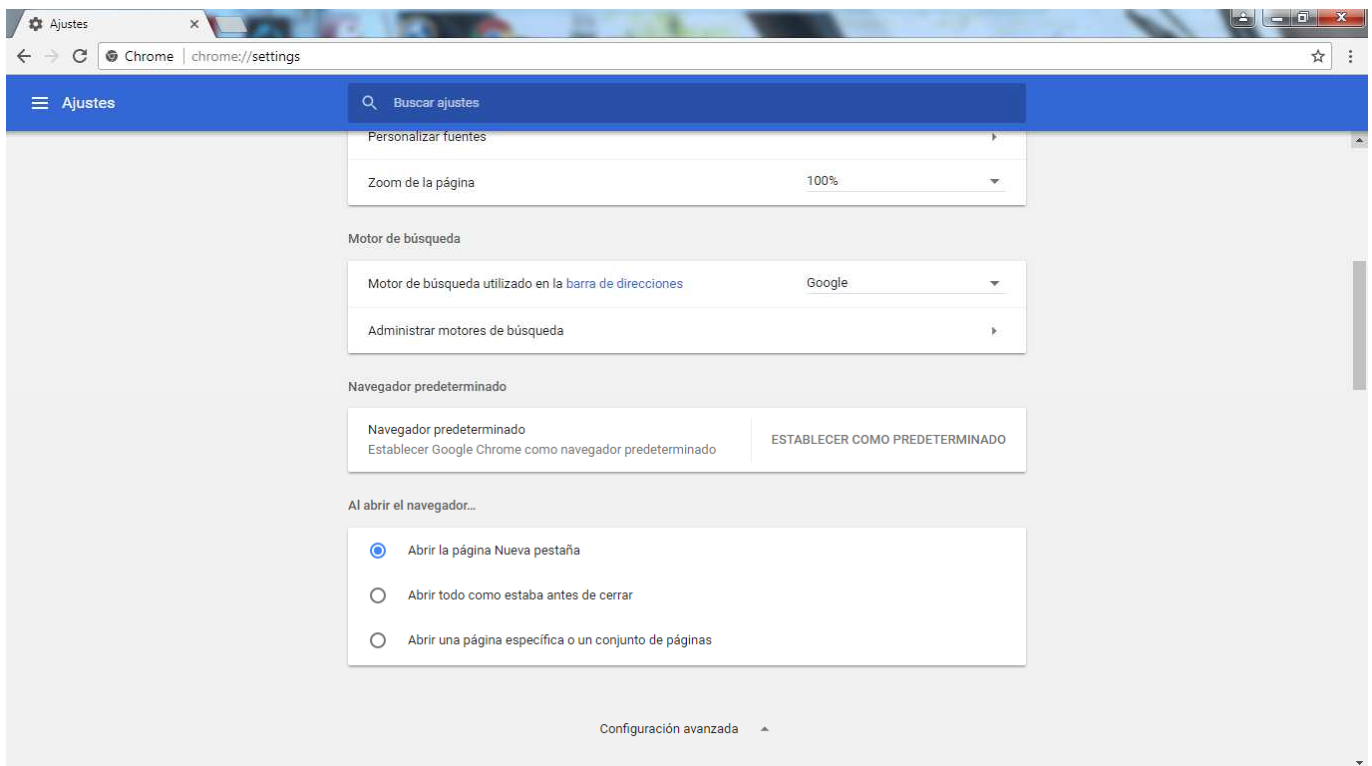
Ajustes ×

Chrome | chrome://settings

Ajustes

Buscar ajustes

Personalizar fuentes

Zoom de la página 100%

Motor de búsqueda

Motor de búsqueda utilizado en la barra de direcciones Google

Administrar motores de búsqueda

Navegador predeterminado

Navegador predeterminado
Establecer Google Chrome como navegador predeterminado

ESTABLECER COMO PREDETERMINADO

Al abrir el navegador...

Abrir la página Nueva pestaña

Abrir todo como estaba antes de cerrar

Abrir una página específica o un conjunto de páginas

Configuración avanzada